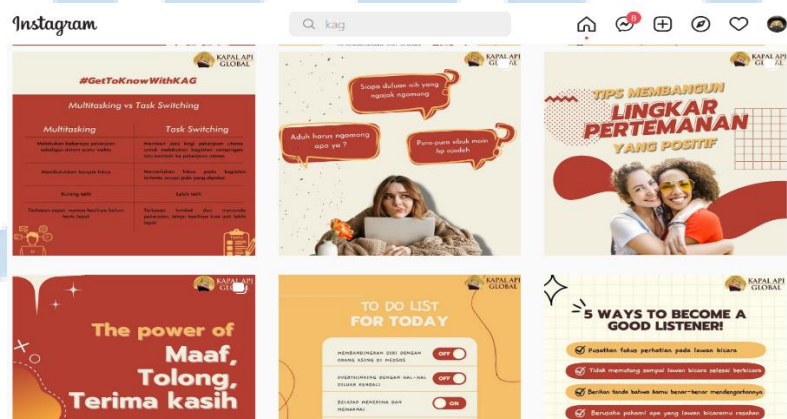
Instagram

kag

8

KAPAL API GLOBAL

#GetToKnowWithKAG

Multitasking vs Task Switching

| Multitasking | Task Switching |
|---|---|
| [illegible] | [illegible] |
| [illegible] | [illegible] |
| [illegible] | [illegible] |
| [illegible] | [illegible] |

KAPAL API GLOBAL

Siapa duluan sih yang ngajak ngomong

Aduh harus ngomong apa ya ?

Pura-pura sibuk main hp aajah

KAPAL API GLOBAL

TIPS MEMBANGUN LINGKAR PERTEMANAN YANG POSITIF

KAPAL API GLOBAL

The power of Maaf, Tolong, Terima kasih

KAPAL API GLOBAL

TO DO LIST FOR TODAY

MEMBANDINGKAN DIRI DENGAN ORANG ASING DI MEDSOS OFF

OVERTHINKING DENGAN HAL-HAL DILUAR KENDALI OFF

BELAJAR MENERIMA DAN MEMAAFKAN ON

KAPAL API GLOBAL

5 WAYS TO BECOME A GOOD LISTENER!

Pusatkan fokus perhatian pada lawan bicara

Tidak memotong sampai lawan bicara selesai berbicara

Berikan tanda bahwa kamu benar-benar mendengarkannya

Berusaha pahami apa yang lawan bicaramu rasakan